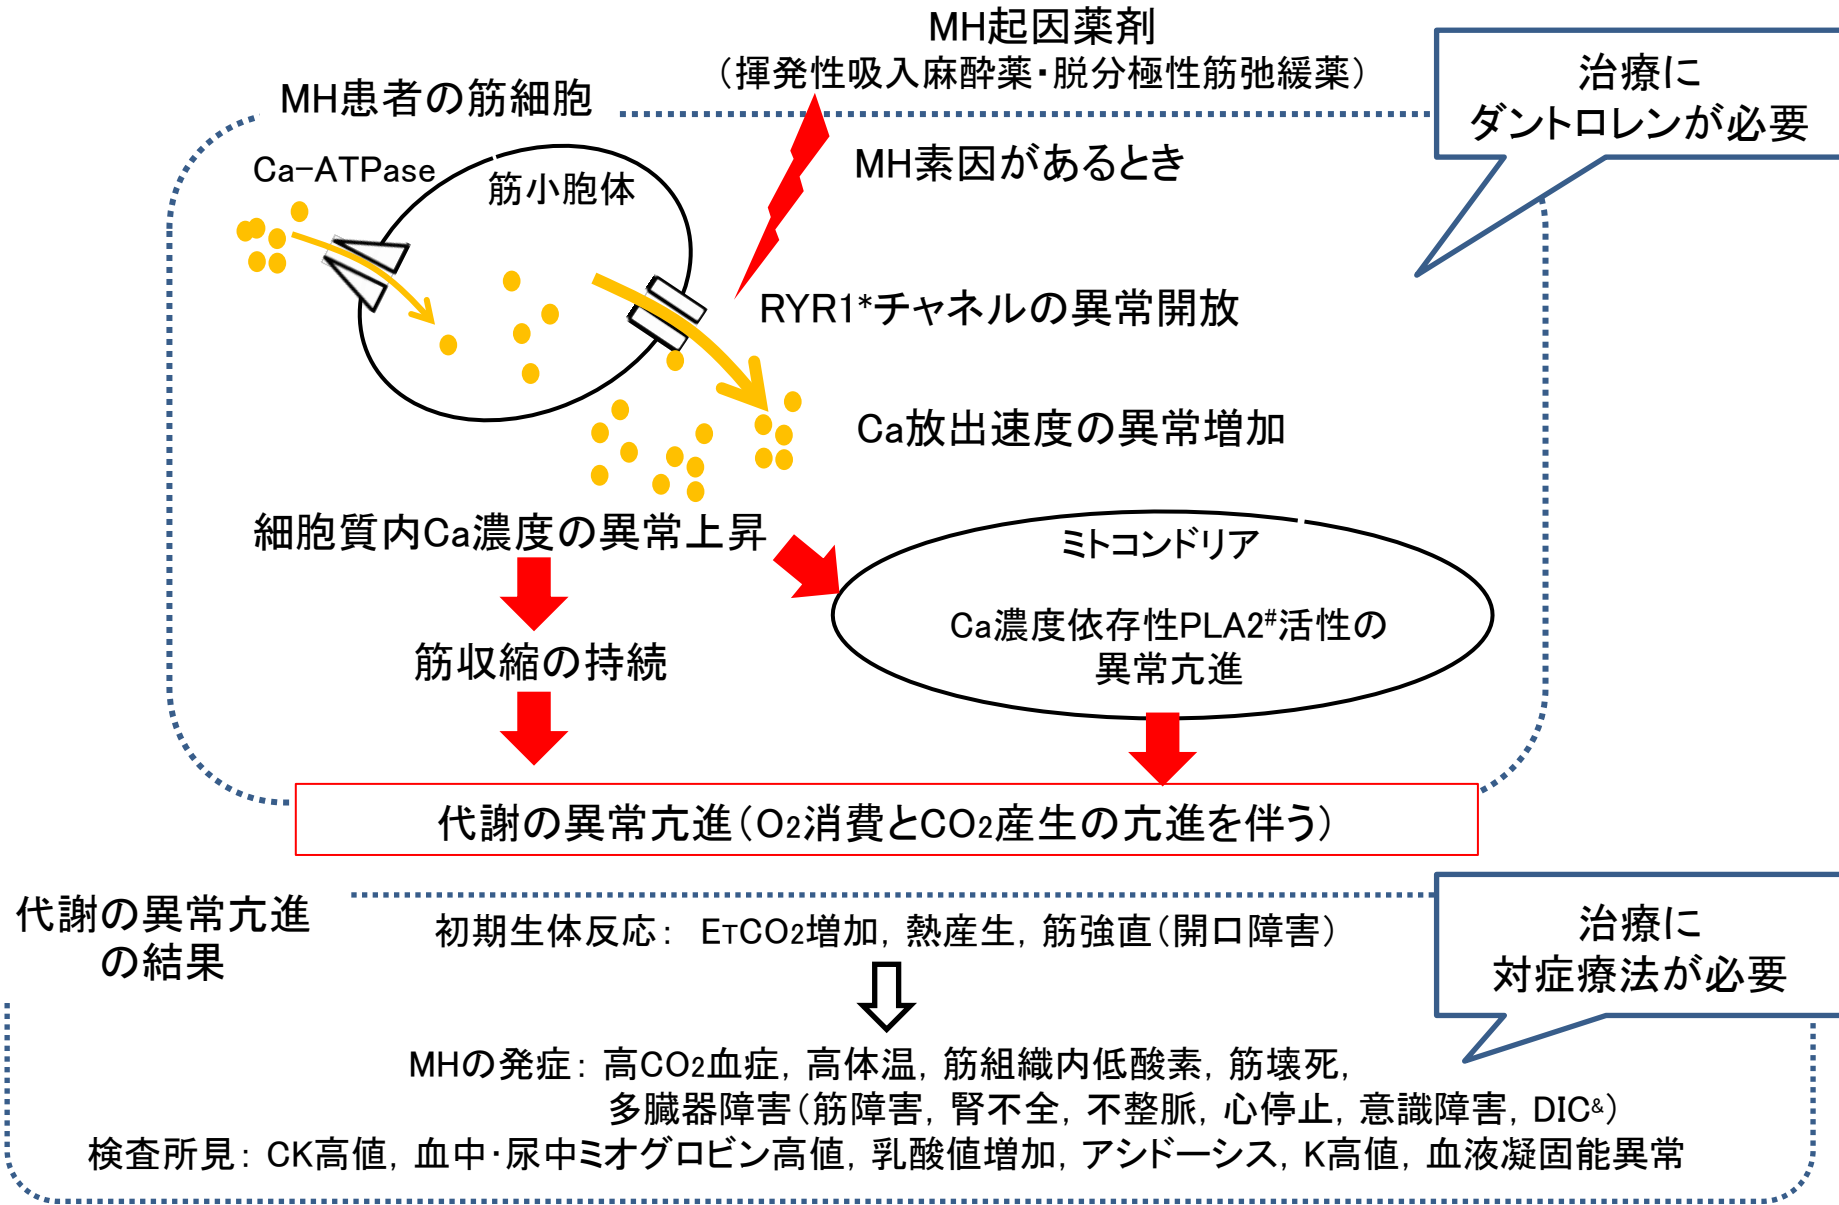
MH起因薬剤
（揮発性吸入麻酔薬・脱分極性筋弛緩薬）

MH患者の筋細胞

治療に
ダントロレンが必要

Ca-ATPase

筋小胞体

MH素因があるとき

RYR1*チャネルの異常開放

Ca放出速度の異常増加

細胞質内Ca濃度の異常上昇

ミトコンドリア

Ca濃度依存性PLA2#活性の
異常亢進

筋収縮の持続

代謝の異常亢進（$O_2$消費と$CO_2$産生の亢進を伴う）

代謝の異常亢進
の結果

初期生体反応： $E_TCO_2$増加，熱産生，筋強直（開口障害）

治療に
対症療法が必要

MHの発症：高$CO_2$血症，高体温，筋組織内低酸素，筋壊死，
多臓器障害（筋障害，腎不全，不整脈，心停止，意識障害，DIC&）
検査所見：CK高値，血中・尿中ミオグロビン高値，乳酸値増加，アシドーシス，K高値，血液凝固能異常